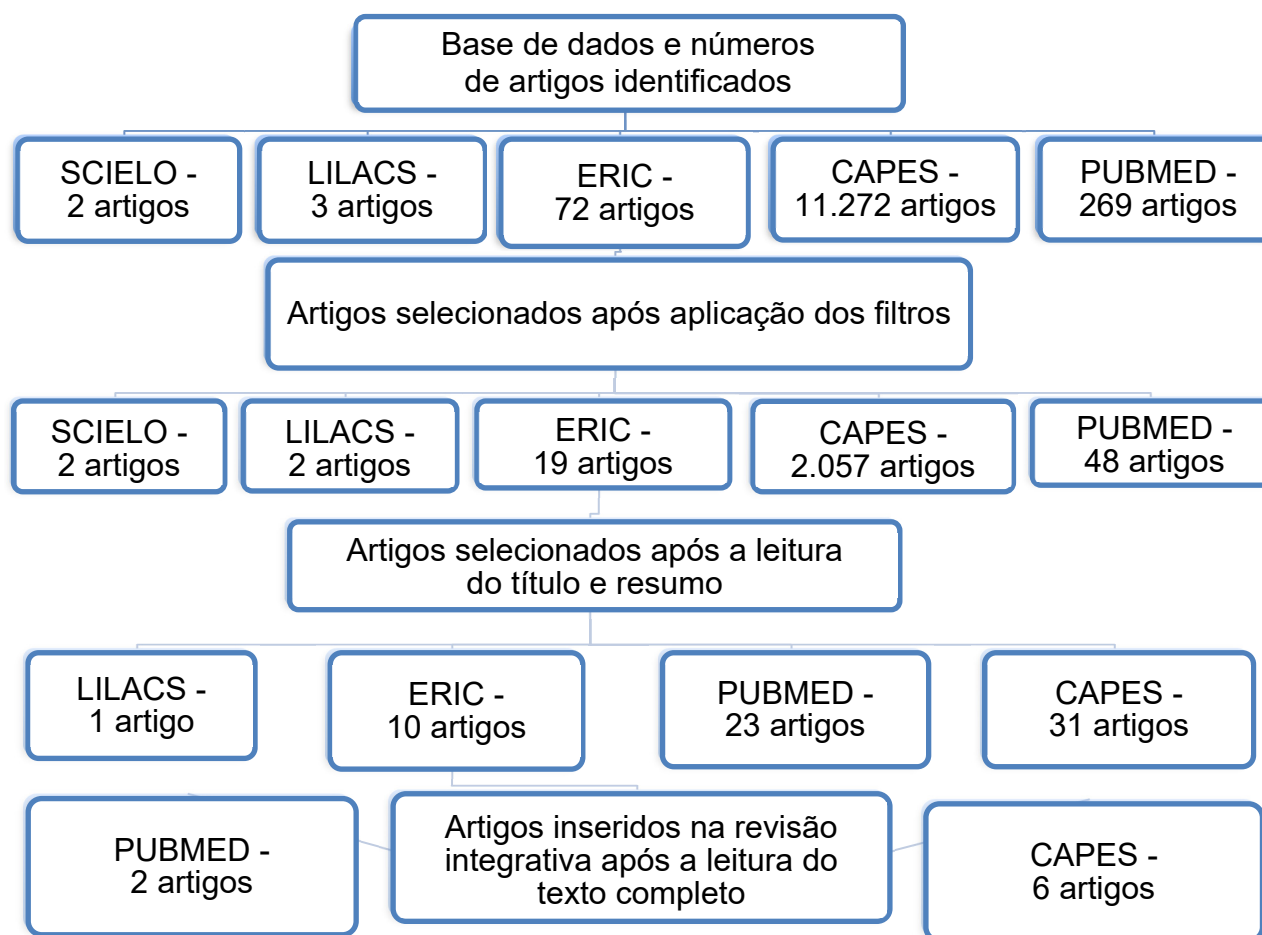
Base de dados e números de artigos identificados

SCIELO - 2 artigos

LILACS - 3 artigos

ERIC - 72 artigos

CAPES - 11.272 artigos

PUBMED - 269 artigos

Artigos selecionados após aplicação dos filtros

SCIELO - 2 artigos

LILACS - 2 artigos

ERIC - 19 artigos

CAPES - 2.057 artigos

PUBMED - 48 artigos

Artigos selecionados após a leitura do título e resumo

LILACS - 1 artigo

ERIC - 10 artigos

PUBMED - 23 artigos

CAPES - 31 artigos

PUBMED - 2 artigos

Artigos inseridos na revisão integrativa após a leitura do texto completo

CAPES - 6 artigos